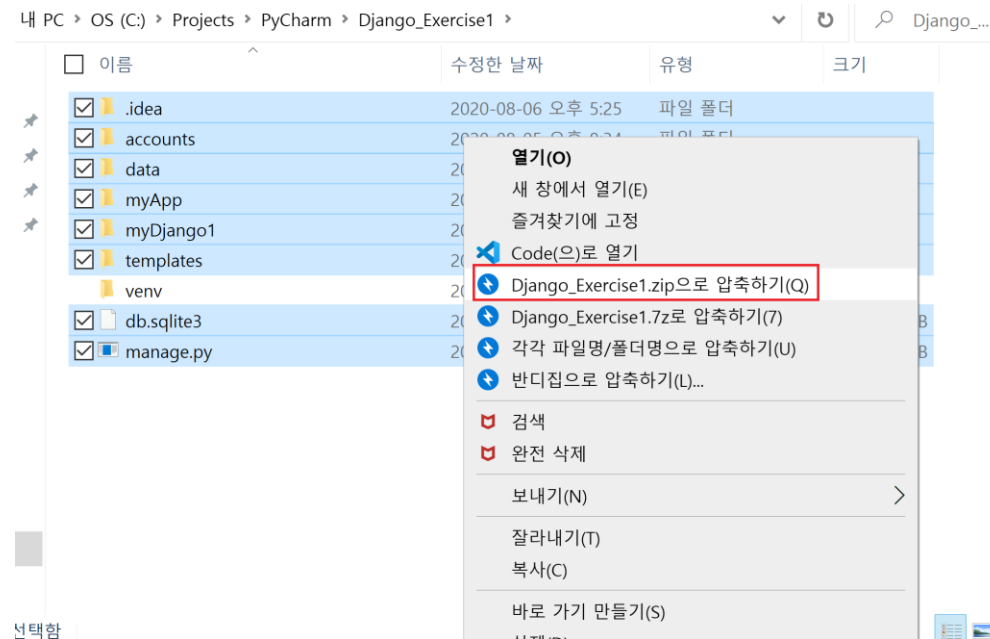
내 PC > OS (C:) > Projects > PyCharm > Django_Exercise1 >

Django_...

이름

수정한 날짜

유형

크기

.idea

2020-08-06 오후 5:25

파일 폴더

accounts

data

myApp

myDjango1

templates

venv

db.sqlite3

manage.py

20

20

20

20

20

20

20

20

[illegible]B

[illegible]B

열기(O)

새 창에서 열기(E)

즐겨찾기에 고정

Code(으)로 열기

Django_Exercise1.zip으로 압축하기(Q)

Django_Exercise1.7z로 압축하기(7)

각각 파일명/폴더명으로 압축하기(U)

반디집으로 압축하기(L)...

검색

완전 삭제

보내기(N)

잘라내기(T)

복사(C)

바로 가기 만들기(S)

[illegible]

선택함